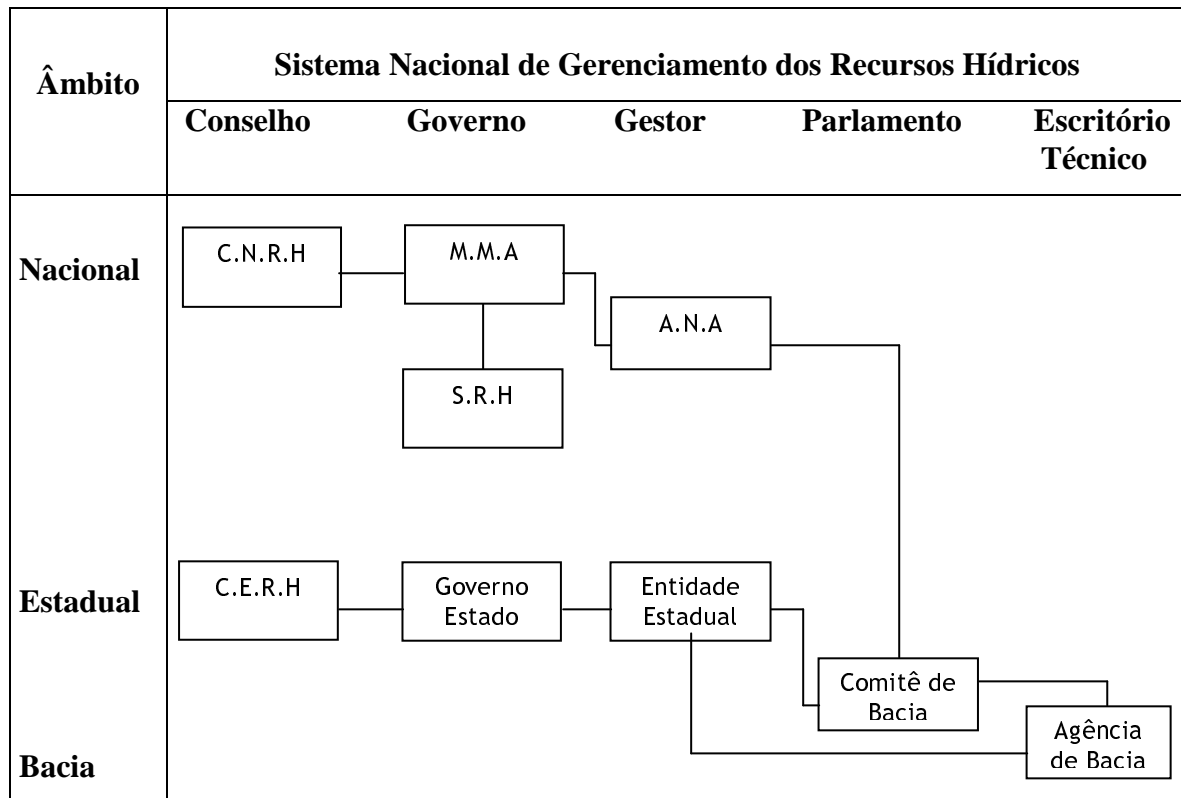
Âmbito

Sistema Nacional de Gerenciamento dos Recursos Hídricos

Conselho Governo Gestor Parlamento Escritório Técnico

Nacional

C.N.R.H

M.M.A

A.N.A

S.R.H

Estadual

C.E.R.H

Governo Estado

Entidade Estadual

Comitê de Bacia

Agência de Bacia

Bacia